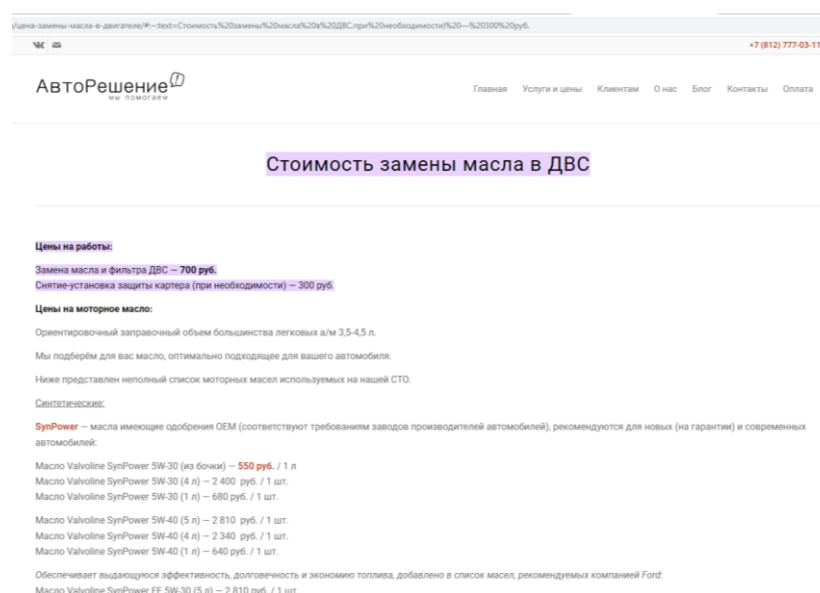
/цена-замены-масла-в-двигателе/#:~:text=Стоимость%20замены%20масла%20в%20ДВС,при%20необходимости)%20—%20300%20руб.

VK ✉ +7 (812) 777-03-11

АвтоРешение
мы помогаем

Главная Услуги и цены Клиентам О нас Блог Контакты Оплата

Стоимость замены масла в ДВС

Цены на работы:

Замена масла и фильтра ДВС — 700 руб.
Снятие-установка защиты картера (при необходимости) — 300 руб.

Цены на моторное масло:

Ориентировочный заправочный объем большинства легковых а/м 3,5-4,5 л.

Мы подберём для вас масло, оптимально подходящее для вашего автомобиля.

Ниже представлен неполный список моторных масел используемых на нашей СТО.

Синтетические:

SynPower — масла имеющие одобрения OEM (соответствуют требованиям заводов производителей автомобилей), рекомендуются для новых (на гарантии) и современных автомобилей:

Масло Valvoline SynPower 5W-30 (из бочки) — 550 руб. / 1 л
Масло Valvoline SynPower 5W-30 (4 л) — 2 400 руб. / 1 шт.
Масло Valvoline SynPower 5W-30 (1 л) — 680 руб. / 1 шт.

Масло Valvoline SynPower 5W-40 (5 л) — 2 810 руб. / 1 шт.
Масло Valvoline SynPower 5W-40 (4 л) — 2 340 руб. / 1 шт.
Масло Valvoline SynPower 5W-40 (1 л) — 640 руб. / 1 шт.

Обеспечивает выдающуюся эффективность, долговечность и экономию топлива, добавлено в список масел, рекомендуемых компанией Ford:
Масло Valvoline SynPower FE 5W-30 (5 л) — 2 810 руб. / 1 шт.